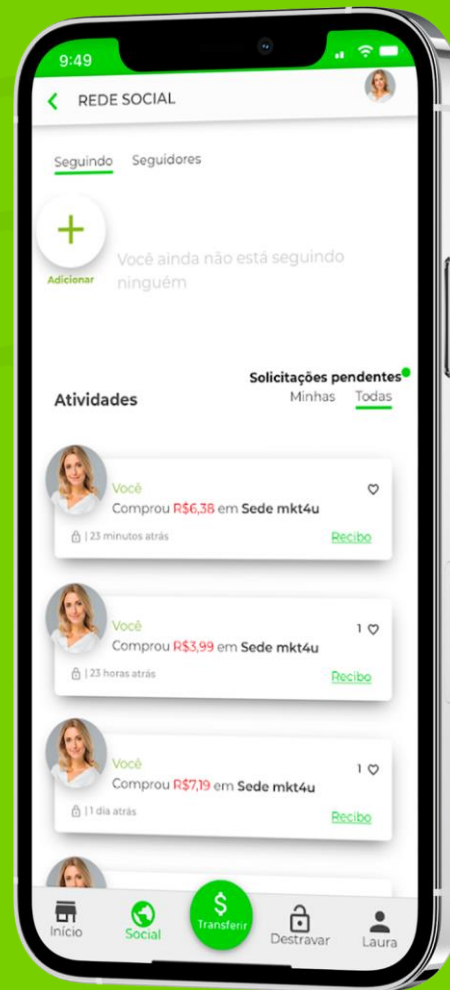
9:49

REDE SOCIAL

Seguindo Seguidores

Adicionar

Você ainda não está seguindo ninguém

Solicitações pendentes

Atividades

Minhas Todas

Você
Comprou R$6,38 em Sede mkt4u
| 23 minutos atrás
Recibo

Você
1
Comprou R$3,99 em Sede mkt4u
| 23 horas atrás
Recibo

Você
1
Comprou R$7,19 em Sede mkt4u
| 1 dia atrás
Recibo

Início Social $ Transferir Destravar Laura